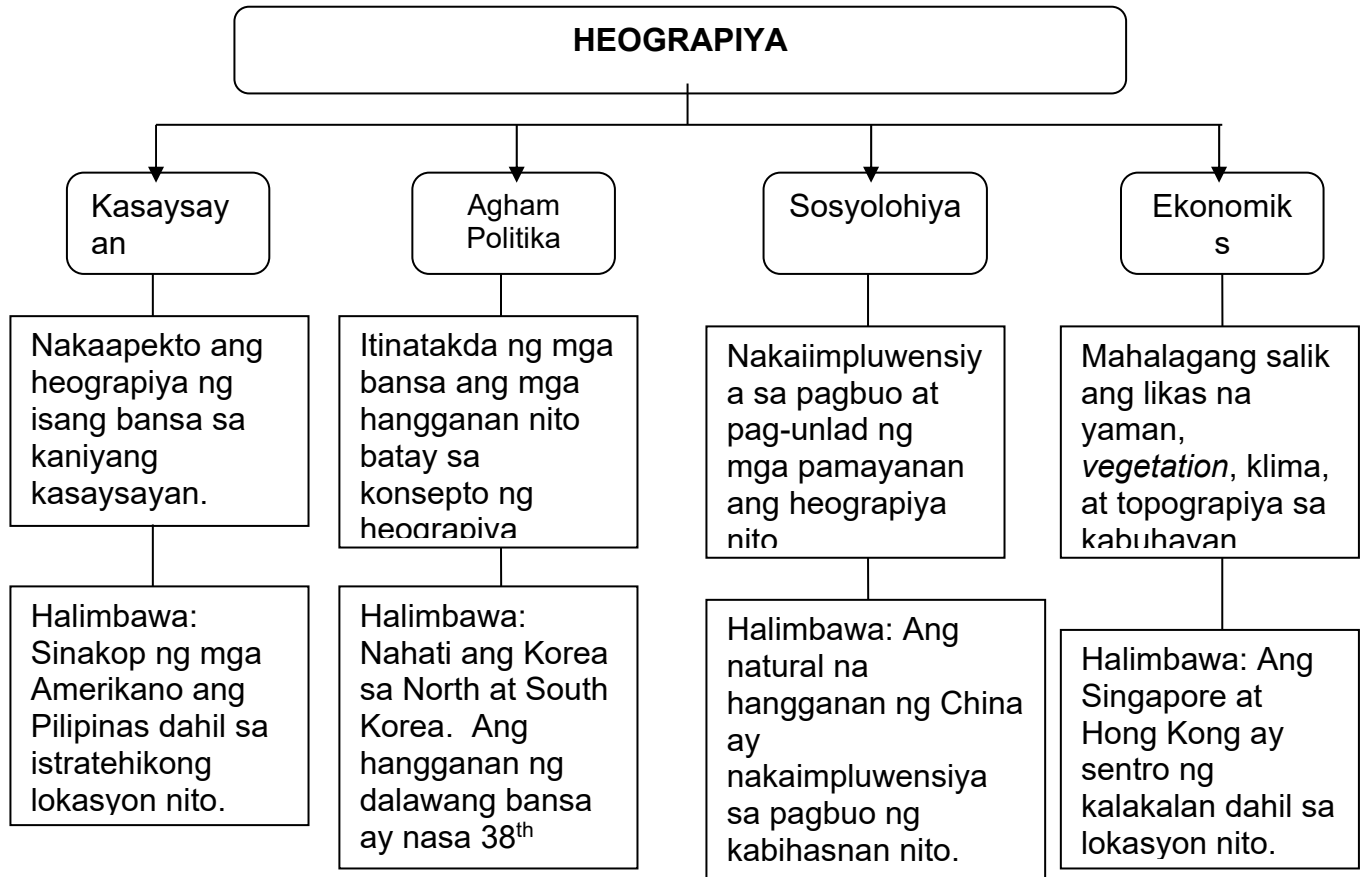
HEOGRAPIYA

Kasaysay an

Agham Politika

Sosyolohiya

Ekonomik s

Nakaapekto ang heograpiya ng isang bansa sa kaniyang kasaysayan.

Itinatakda ng mga bansa ang mga hangganan nito batay sa konsepto ng heograpiya

Nakaiimpluwensiy a sa pagbuo at pag-unlad ng mga pamayanan ang heograpiya nito

Mahalagang salik ang likas na yaman, *vegetation*, klima, at topograpiya sa kabuhayan

Halimbawa: Sinakop ng mga Amerikano ang Pilipinas dahil sa istratehikong lokasyon nito.

Halimbawa: Nahati ang Korea sa North at South Korea. Ang hangganan ng dalawang bansa ay nasa 38$^{th}$

Halimbawa: Ang natural na hangganan ng China ay nakaimpluwensiya sa pagbuo ng kabihasnan nito.

Halimbawa: Ang Singapore at Hong Kong ay sentro ng kalakalan dahil sa lokasyon nito.